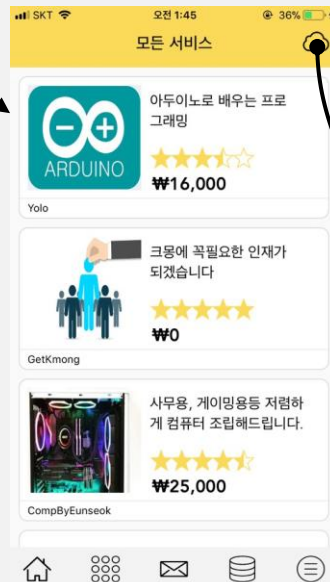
SKT 오전 1:45 36%

모든 서비스

ARDUINO

아두이노로 배우는 프로그래밍

₩16,000

Yolo

크몽에 꼭필요한 인재가 되겠습니다

₩0

GetKmong

사무용, 게이밍용등 저렴하게 컴퓨터 조립해드립니다.

₩25,000

CompByEunseok